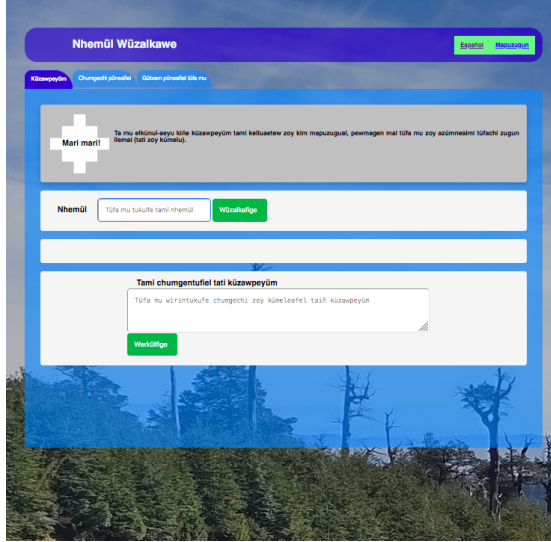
Nhemül Wüzalkawe

Español Mapuzugun

Küzawpeyüm Chumgechi pünealei Güxam pünealei türa mu

Mari mari!

Ta mu elkünul-eeyu kiñe küzawpeyüm tami kelluaetew zoy kim mapuzugual, pewmagen mai tüfa mu zoy azümneaimi tüfachi zugun llemai (tati zoy kümelu).

Nhemül

Tüfa mu tukulfe tami nhemül

Wüzalkafige

Tami chumgentufiel tati küzawpeyüm

Tüfa mu wirintukufe chumgechi zoy kümeleafel taiñ küzawpeyüm

Werküfige